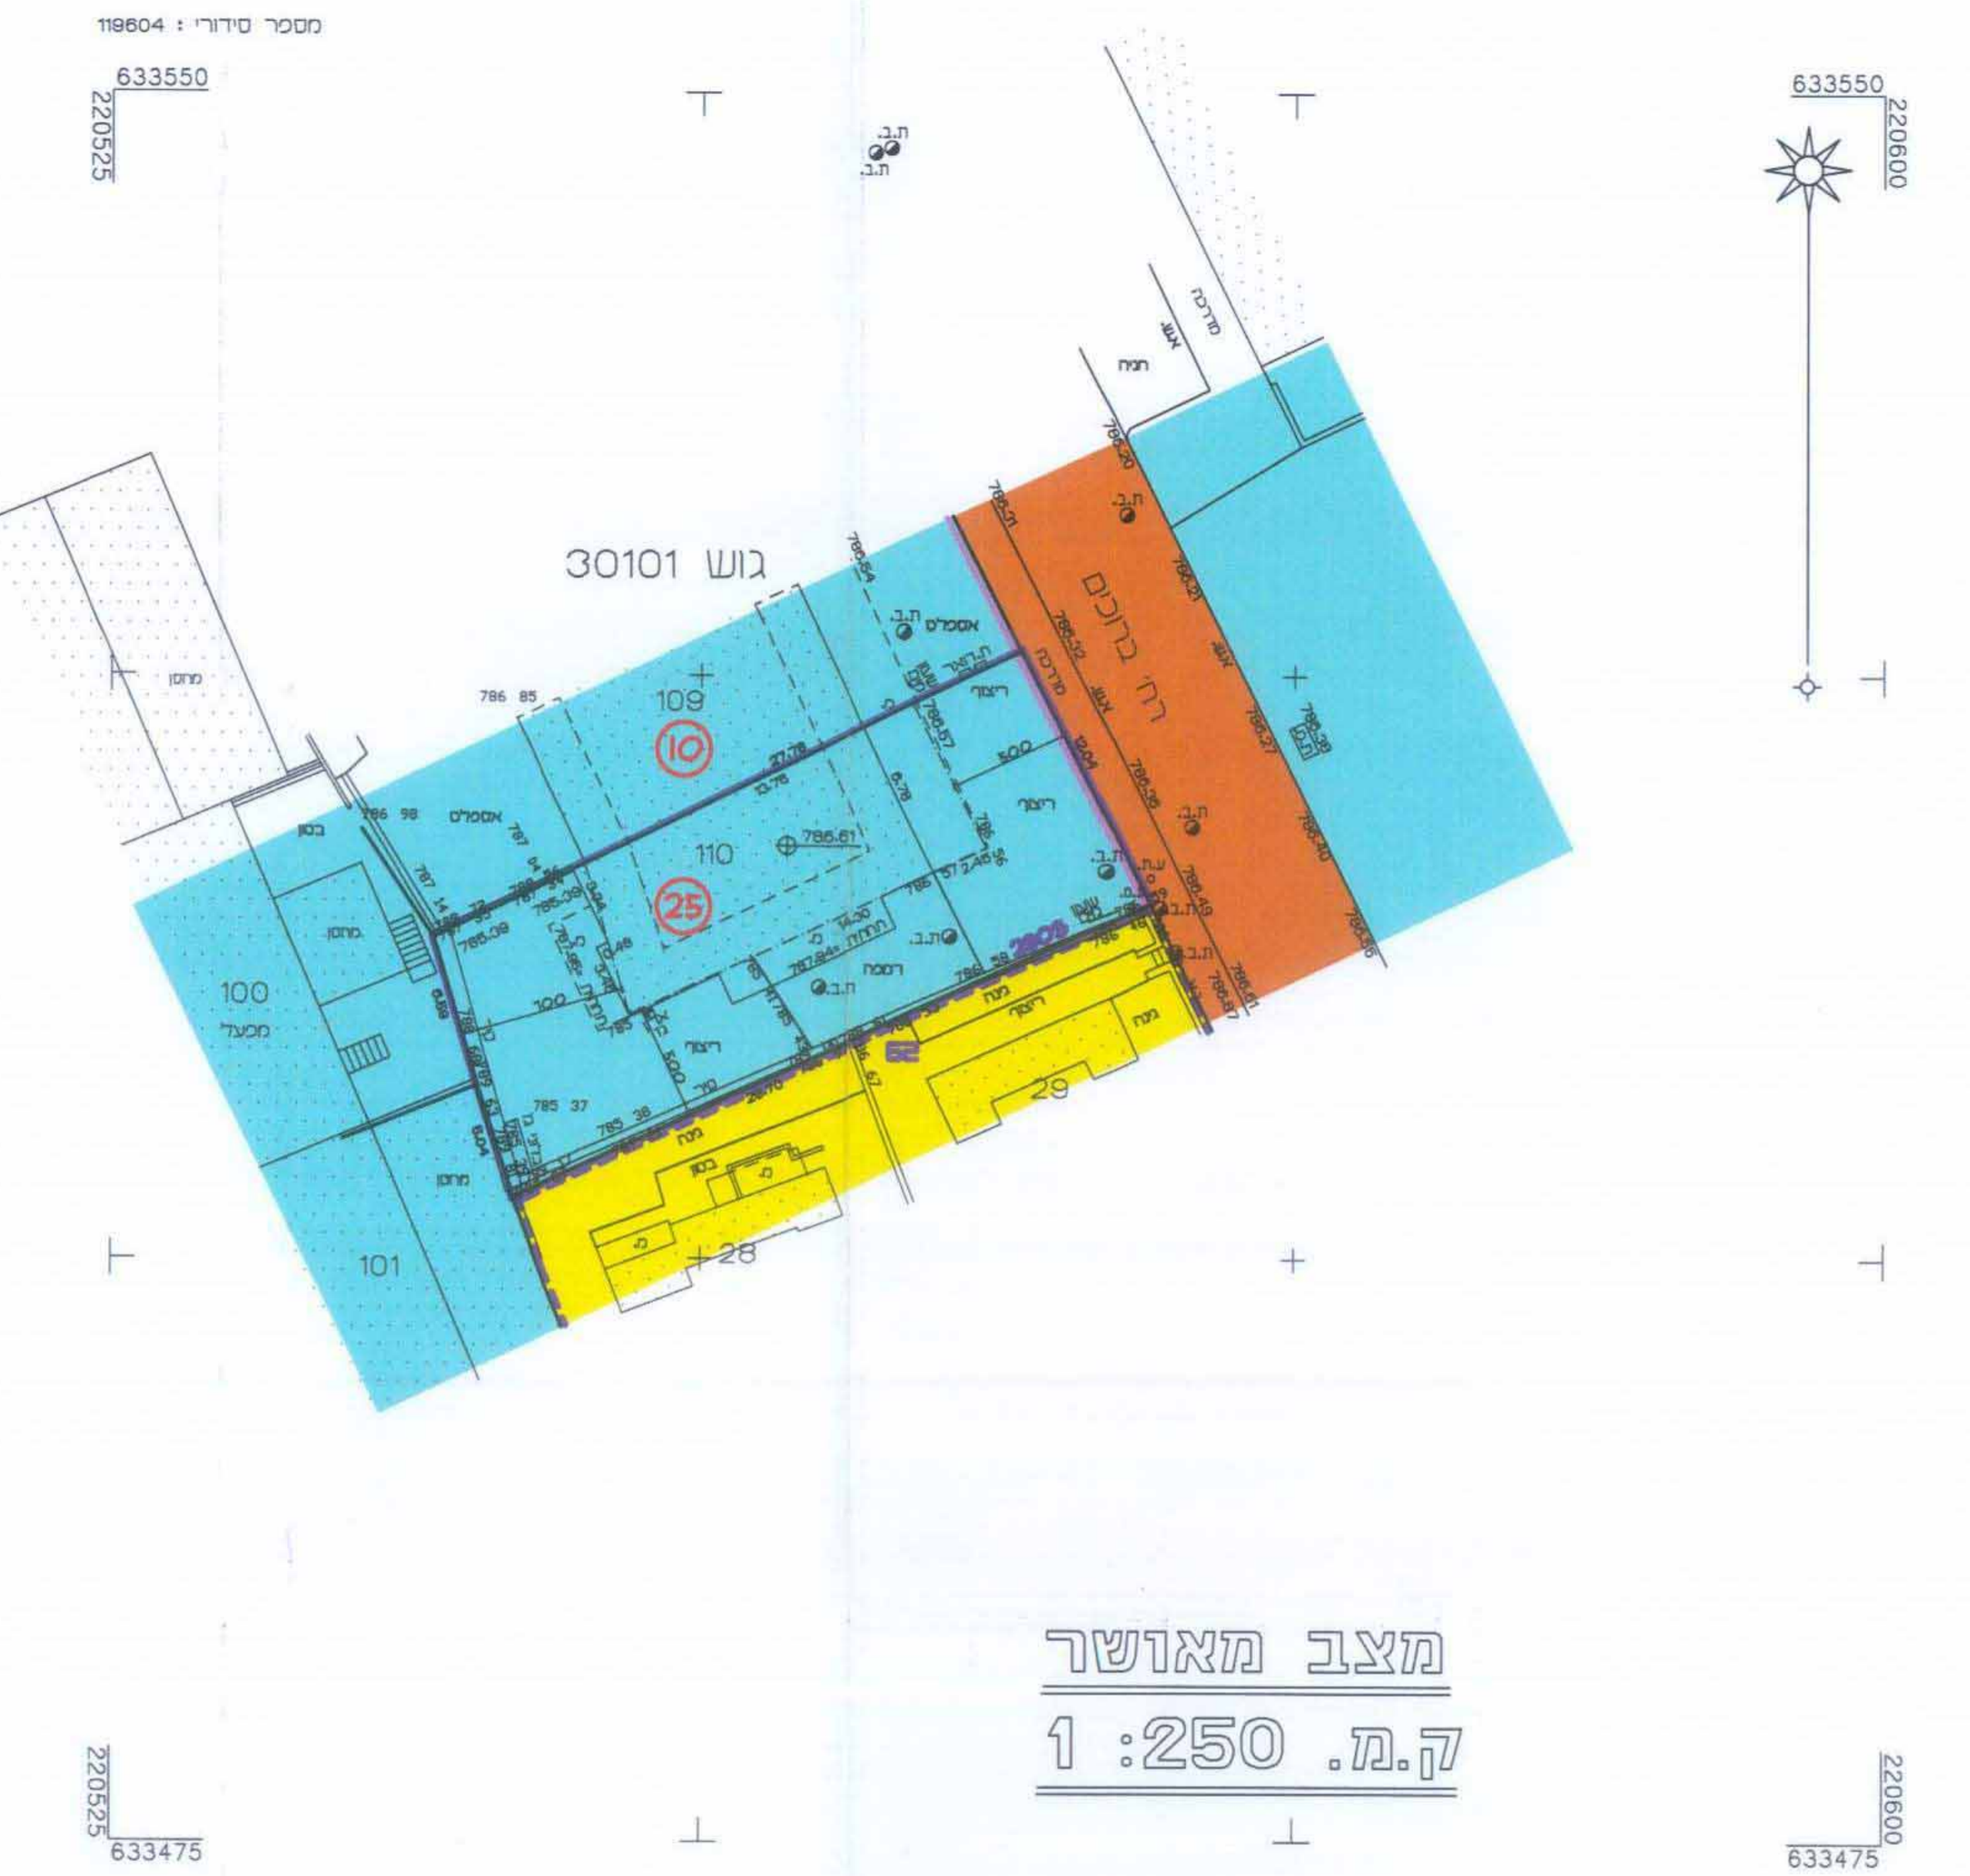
מספר סידורי : 119604

633550
220525

633550
220600

ת.ב.
ת.ב.

מדרכה
אבן
חניה

786.20
786.71

גוש 30101

786.64
ת.ב.
אספלט

רח' ברוכים

786.32
786.27
786.30
786.35
786.30
786.49
786.36
786.61
786.57

מחסן
786 85
109
10
27.76
ריצוף
786.57
6.76
500
ריצוף
786 98
אספלט
בטון
110
786.61
25
785.39
785.09
786 57
2.45
14.30
תחתית
787.84
רמפה
ת.ב.
ת.ב.
786 58
2803
מחסן
100
מכעל
100
ריצוף
500
785 37
785 38
מחסן
ריצוף
גינה
גינה
29
גינה
בטון
28
101

מצב מאושר
ק.מ. 1:250

220525
633475

220600
633475